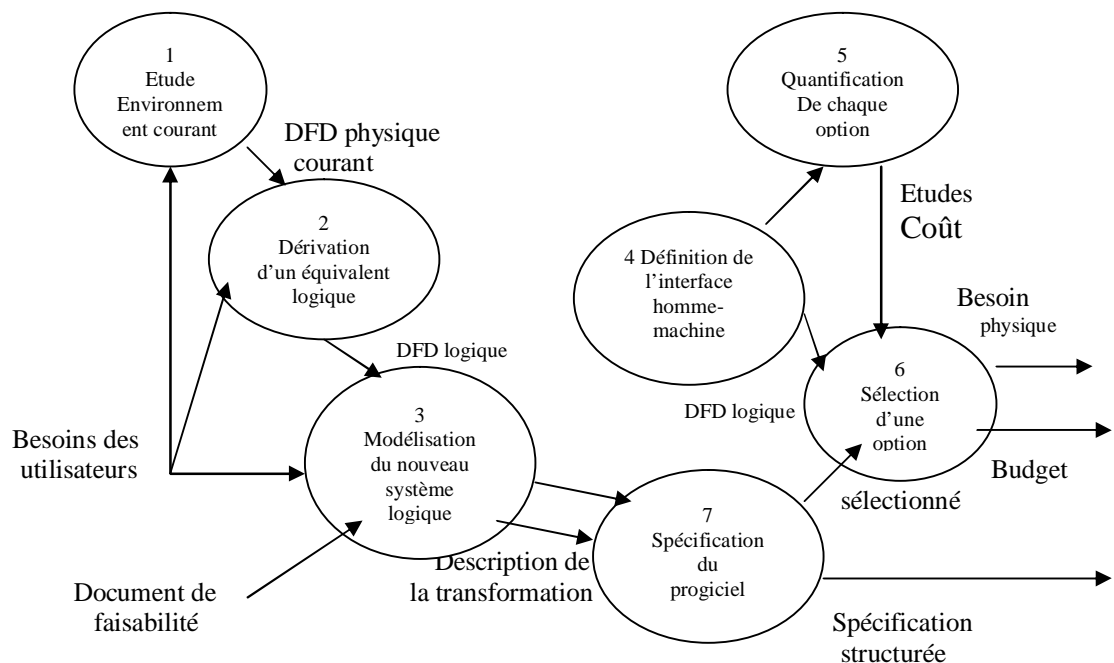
1
Etude Environnement courant

DFD physique courant

2
Dérivation d'un équivalent logique

DFD logique

3
Modélisation du nouveau système logique

Besoins des utilisateurs

Document de faisabilité

Description de la transformation

5
Quantification De chaque option

Etudes Coût

4 Définition de l'interface homme-machine

6
Sélection d'une option

DFD logique

Besoin physique

Budget

sélectionné

7
Spécification du progiciel

Spécification structurée